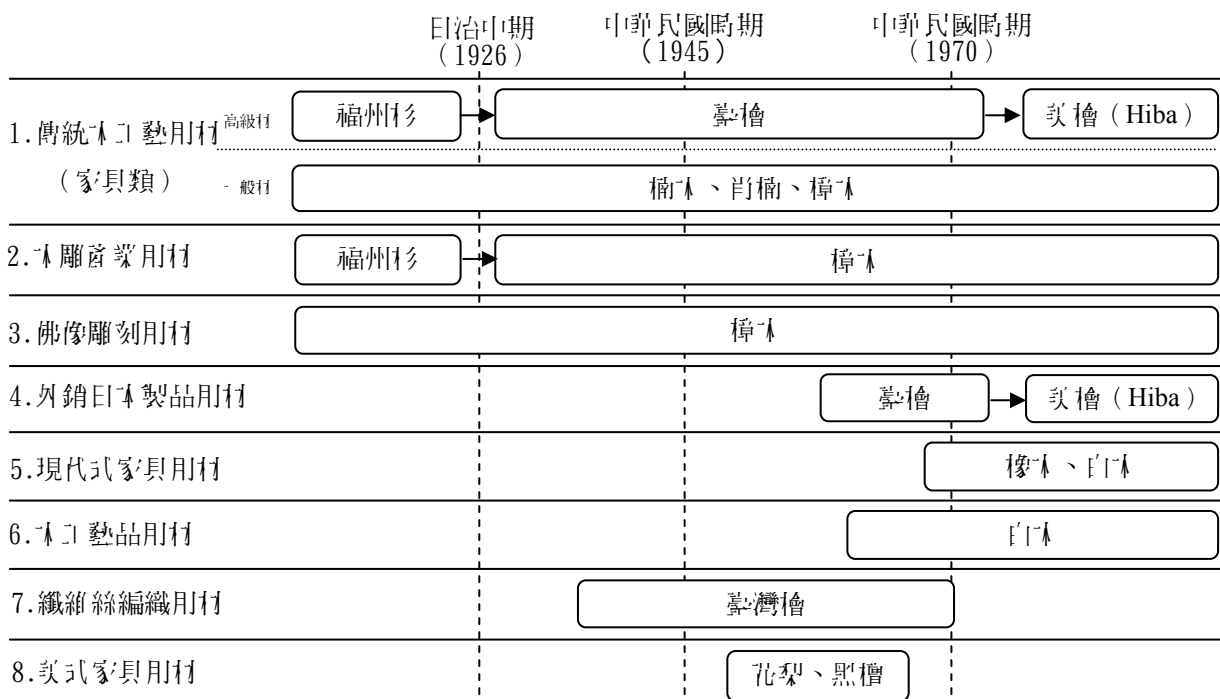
日治中期 (1926)

中華民國時期 (1945)

中華民國時期 (1970)

1.傳統木工藝用材 高級材 福州杉 → 臺檜 → 美檜 (Hiba)

(家具類) 一般材 楠木、肖楠、樟木

2.木雕商業用材 福州杉 → 樟木

3.佛像雕刻用材 樟木

4.外銷日本製品用材 臺檜 → 美檜 (Hiba)

5.現代式家具用材 橡木、白木

6.木工藝品用材 白木

7.纖維絲編織用材 臺灣檜

8.美式家具用材 花梨、黑檀